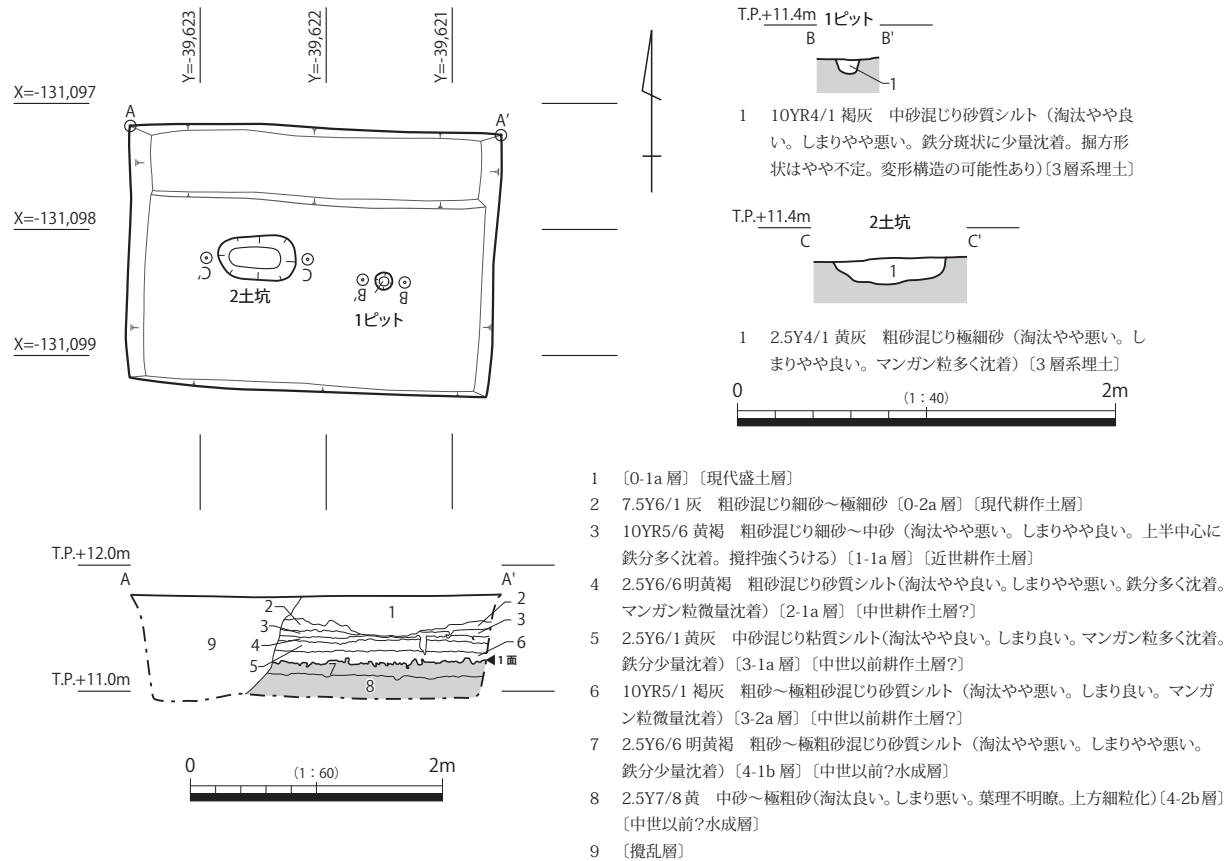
Y=-39,623
Y=-39,622
Y=-39,621

X=-131,097
A
A'

X=-131,098
C'
C
2土坑
B'
B
1ピット

X=-131,099

T.P.+12.0m
A
A'
1
2
3
4
5
9
2
3
6
7
8
1面
T.P.+11.0m

0
(1：60)
2m

T.P.+11.4m 1ピット
B
B'
1

1　10YR4/1 褐灰　中砂混じり砂質シルト（淘汰やや良い。しまりやや悪い。鉄分斑状に少量沈着。掘方形状はやや不定。変形構造の可能性あり）〔3層系埋土〕

T.P.+11.4m
2土坑
C
C'
1

1　2.5Y4/1 黄灰　粗砂混じり極細砂（淘汰やや悪い。しまりやや良い。マンガン粒多く沈着）〔3 層系埋土〕

0
(1：40)
2m

1　〔0-1a 層〕〔現代盛土層〕
2　7.5Y6/1 灰　粗砂混じり細砂～極細砂〔0-2a 層〕〔現代耕作土層〕
3　10YR5/6 黄褐　粗砂混じり細砂～中砂（淘汰やや悪い。しまりやや良い。上半中心に鉄分多く沈着。撹拌強くうける）〔1-1a 層〕〔近世耕作土層〕
4　2.5Y6/6 明黄褐　粗砂混じり砂質シルト(淘汰やや良い。しまりやや悪い。鉄分多く沈着。マンガン粒微量沈着)〔2-1a 層〕〔中世耕作土層?〕
5　2.5Y6/1 黄灰　中砂混じり粘質シルト(淘汰やや良い。しまり良い。マンガン粒多く沈着。鉄分少量沈着)〔3-1a 層〕〔中世以前耕作土層?〕
6　10YR5/1 褐灰　粗砂～極粗砂混じり砂質シルト（淘汰やや悪い。しまり良い。マンガン粒微量沈着)〔3-2a 層〕〔中世以前耕作土層?〕
7　2.5Y6/6 明黄褐　粗砂～極粗砂混じり砂質シルト（淘汰やや悪い。しまりやや悪い。鉄分少量沈着)〔4-1b 層〕〔中世以前?水成層〕
8　2.5Y7/8 黄　中砂～極粗砂(淘汰良い。しまり悪い。葉理不明瞭。上方細粒化)〔4-2b 層〕〔中世以前?水成層〕
9　〔撹乱層〕